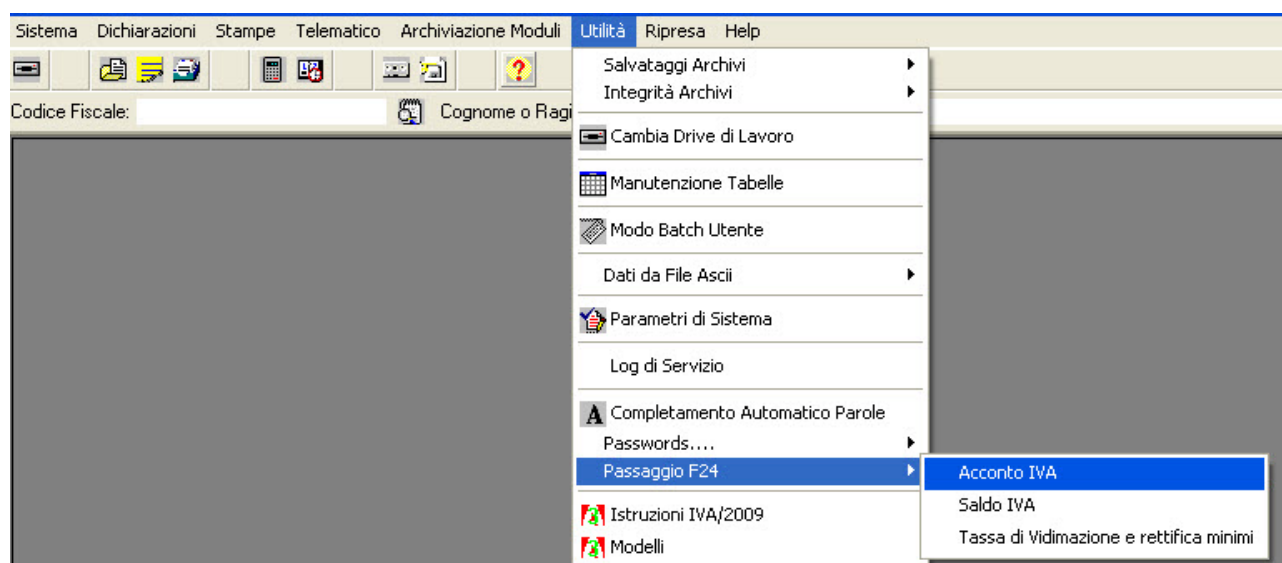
Sistema Dichiarazioni Stampe Telematico Archiviazione Moduli Utilità Ripresa Help

Codice Fiscale: Cognome o Ragi

Salvataggi Archivi
Integrità Archivi
Cambia Drive di Lavoro
Manutenzione Tabelle
Modo Batch Utente
Dati da File Ascii
Parametri di Sistema
Log di Servizio
Completamento Automatico Parole
Passwords....
Passaggio F24
Istruzioni IVA/2009
Modelli

Acconto IVA
Saldo IVA
Tassa di Vidimazione e rettifica minimi